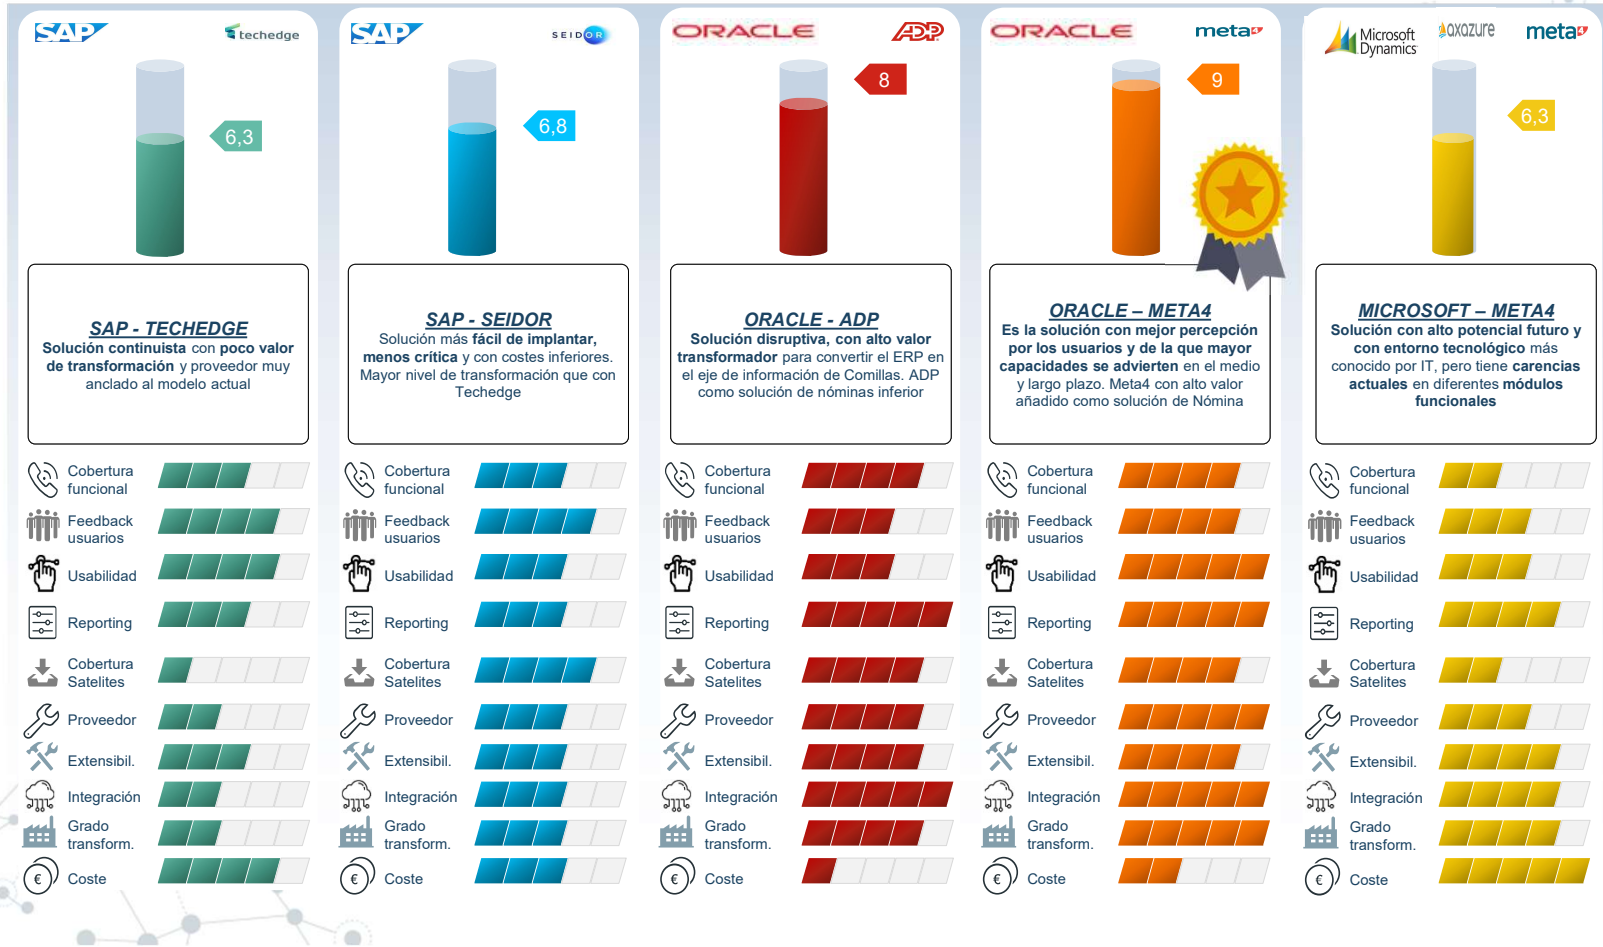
SAP techedge

6,3

SAP - TECHEDGE
Solución continuista con poco valor de transformación y proveedor muy anclado al modelo actual

Cobertura funcional
Feedback usuarios
Usabilidad
Reporting
Cobertura Satelites
Proveedor
Extensibil.
Integración
Grado transform.
Coste

SAP SEIDOR

6,8

SAP - SEIDOR
Solución más fácil de implantar, menos crítica y con costes inferiores. Mayor nivel de transformación que con Techedge

Cobertura funcional
Feedback usuarios
Usabilidad
Reporting
Cobertura Satelites
Proveedor
Extensibil.
Integración
Grado transform.
Coste

ORACLE ADP

8

ORACLE - ADP
Solución disruptiva, con alto valor transformador para convertir el ERP en el eje de información de Comillas. ADP como solución de nóminas inferior

Cobertura funcional
Feedback usuarios
Usabilidad
Reporting
Cobertura Satelites
Proveedor
Extensibil.
Integración
Grado transform.
Coste

ORACLE meta4

9

ORACLE – META4
Es la solución con mejor percepción por los usuarios y de la que mayor capacidades se advierten en el medio y largo plazo. Meta4 con alto valor añadido como solución de Nómina

Cobertura funcional
Feedback usuarios
Usabilidad
Reporting
Cobertura Satelites
Proveedor
Extensibil.
Integración
Grado transform.
Coste

Microsoft Dynamics axazure meta4

6,3

MICROSOFT – META4
Solución con alto potencial futuro y con entorno tecnológico más conocido por IT, pero tiene carencias actuales en diferentes módulos funcionales

Cobertura funcional
Feedback usuarios
Usabilidad
Reporting
Cobertura Satelites
Proveedor
Extensibil.
Integración
Grado transform.
Coste